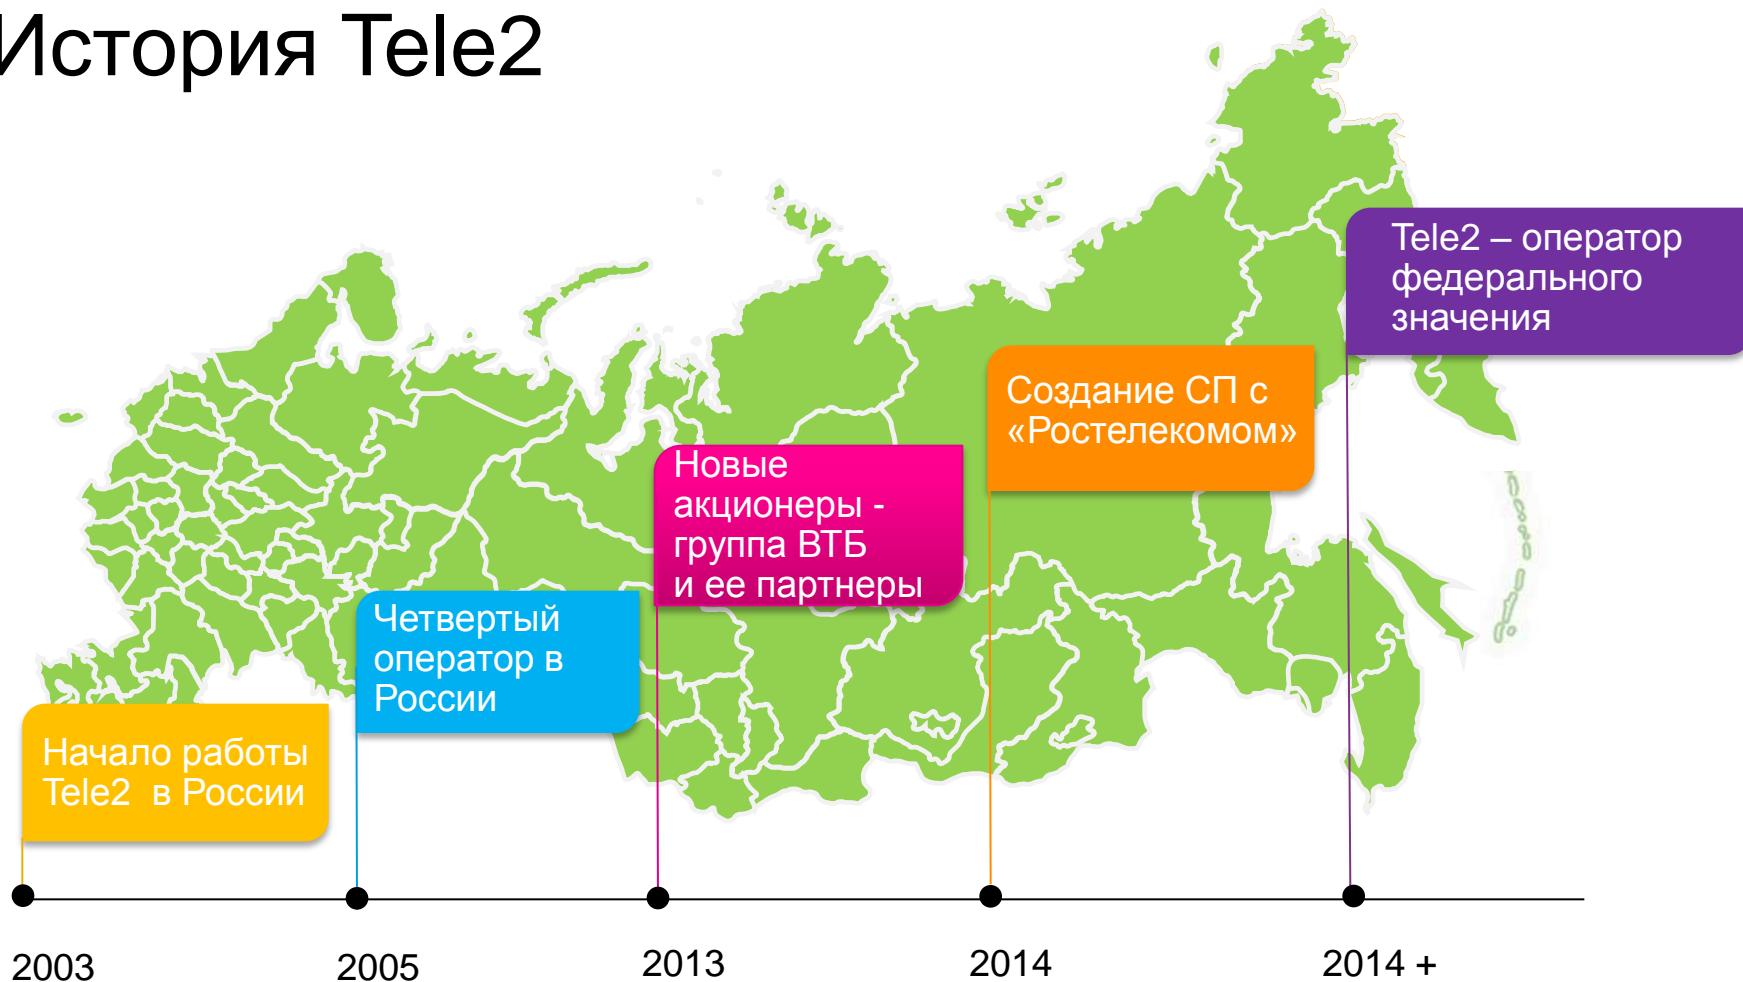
История Tele2

Tele2 – оператор федерального значения

Создание СП с «Ростелекомом»

Новые акционеры - группа ВТБ и ее партнеры

Четвертый оператор в России

Начало работы Tele2 в России

2003

2005

2013

2014

2014 +